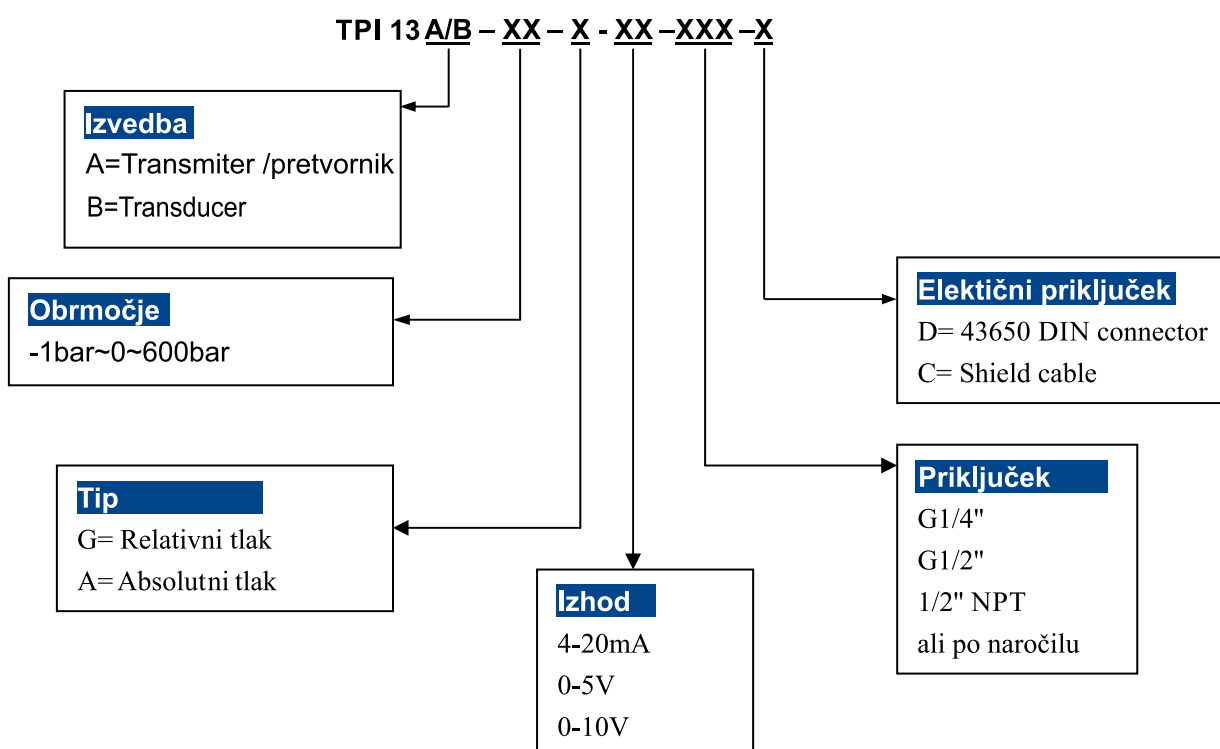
TPI 13 A/B – XX – X - XX –XXX –X

Izvedba
A=Transmiter /pretvornik
B=Transducer

Obrmočje
-1bar~0~600bar

Tip
G= Relativni tlak
A= Absolutni tlak

Izhod
4-20mA
0-5V
0-10V

Priključek
G1/4"
G1/2"
1/2" NPT
ali po naročilu

Elektični priključek
D= 43650 DIN connector
C= Shield cable